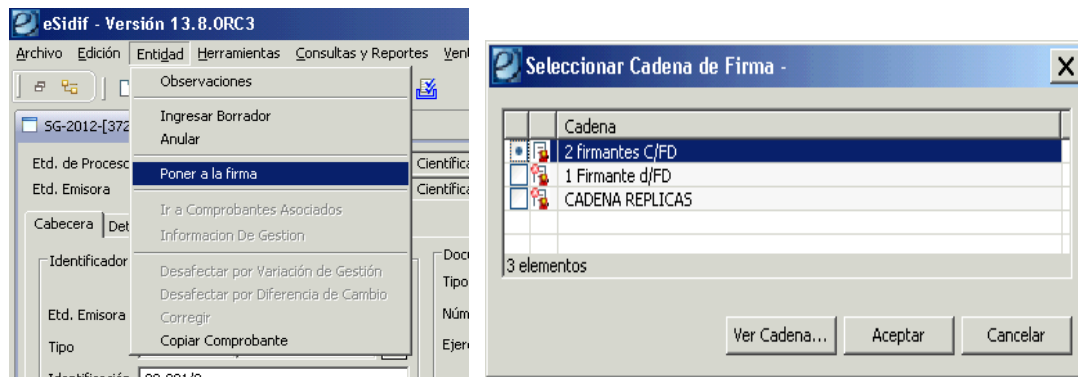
eSidif - Versión 13.8.0RC3

Archivo Edición Entidad Herramientas Consultas y Reportes Vent

SG-2012-[372

Etd. de Proceso

Etd. Emisora

Cabecera Det

Identificador

Etd. Emisora

Tipo

Observaciones

Ingresar Borrador
Anular

Poner a la firma

Ir a Comprobantes Asociados
Informacion De Gestion

Desafectar por Variación de Gestión
Desafectar por Diferencia de Cambio
Corregir
Copiar Comprobante

Científica
Científica

Docu
Tipo
Núm
Ejerc

Seleccionar Cadena de Firma -

X

| | | Cadena |
|---|---|---|
| | | 2 firmantes C/FD |
| | | 1 Firmante d/FD |
| | | CADENA REPLICAS |

3 elementos

Ver Cadena... Aceptar Cancelar